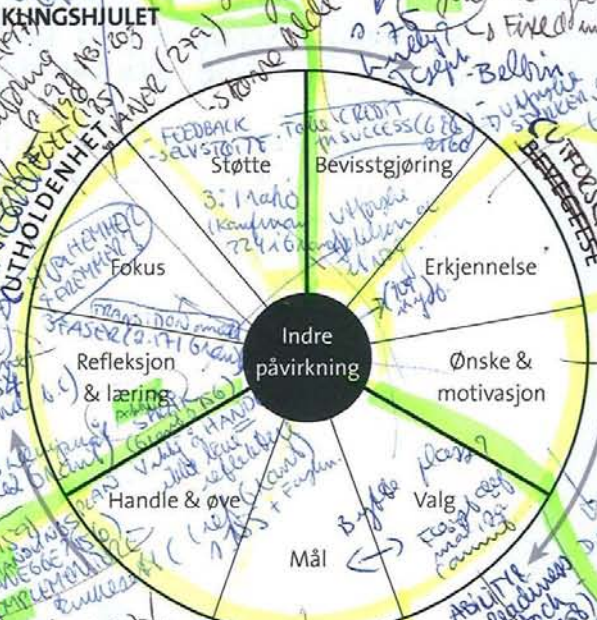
KLINGSHJULET

UTHOLDENHET

Støtte

Bevisstgjøring

Erkjennelse

Ønske & motivasjon

Valg

Mål

Handle & øve

Refleksjon & læring

Fokus

Indre påvirkning

FEEDBACK
SELVSTØTTE
TOLE CREDIT
INSUCCESS

3: 1 ratio
(Kaufman)

TRANSITION model
3 FASER

Bellin

Byggeplass

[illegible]